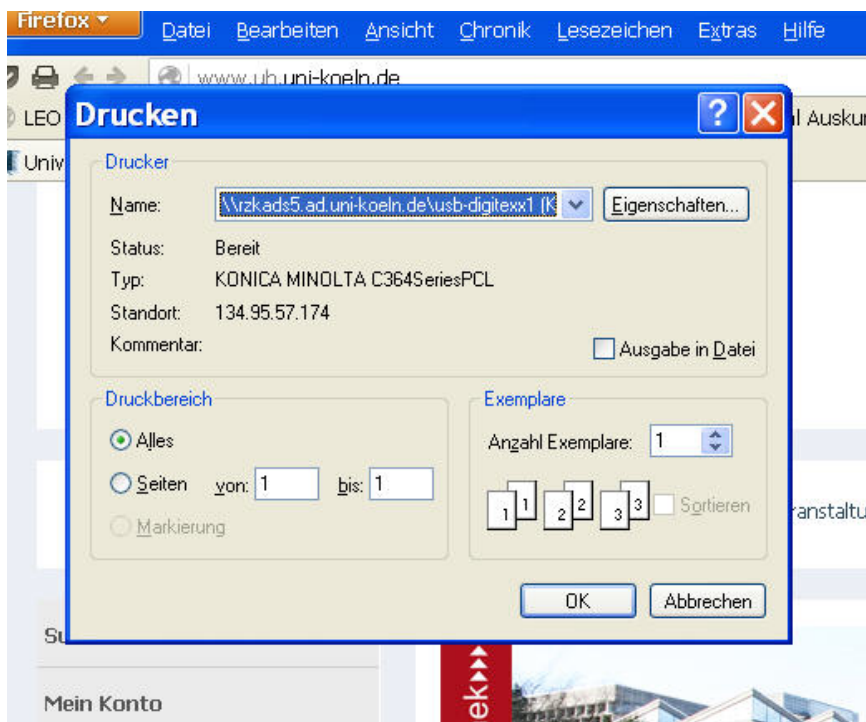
Firefox ▾ Datei Bearbeiten Ansicht Chronik Lesezeichen Extras Hilfe

www.ub.uni-koeln.de

LEO

Univ

l Auskun

Drucken

Drucker

Name: \\rzkads5.ad.uni-koeln.de\usb-digitexx1 (K

Eigenschaften...

Status: Bereit

Typ: KONICA MINOLTA C364SeriesPCL

Standort: 134.95.57.174

Kommentar:

Ausgabe in Datei

Druckbereich

Alles

Seiten von: 1 bis: 1

Markierung

Exemplare

Anzahl Exemplare: 1

1 1 2 2 3 3

Sortieren

ranstaltu

OK

Abbrechen

Su

Mein Konto

ek